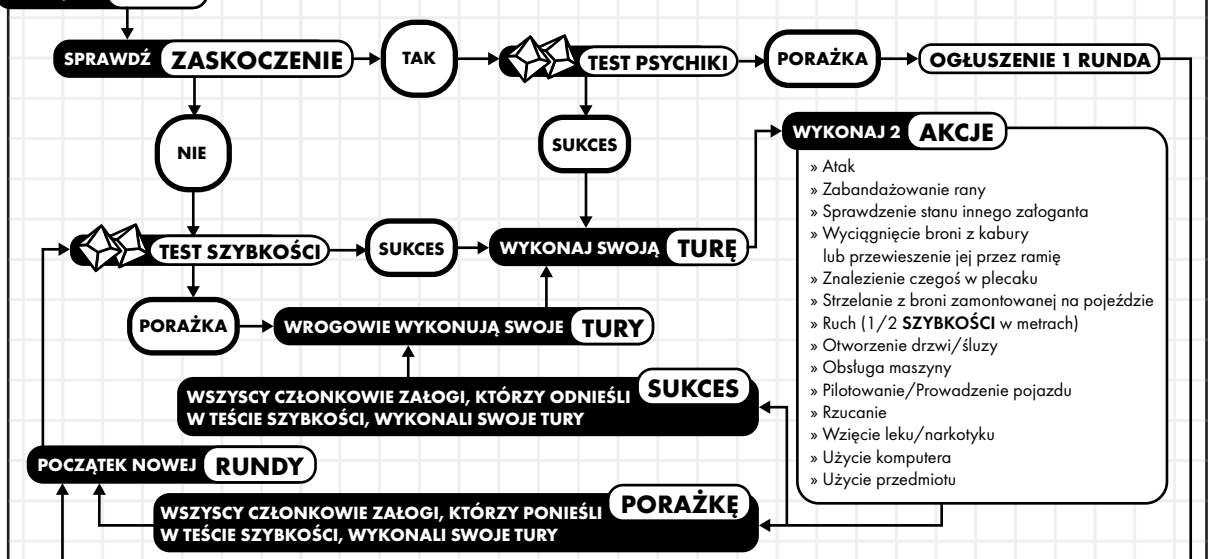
SPRAWDŹ ZASKOCZENIE

TAK

TEST PSYCHIKI

PORAŻKA

OGŁUSZENIE 1 RUNDA

NIE

SUKCES

WYKONAJ 2 AKCJE

» Atak
» Zabandażowanie rany
» Sprawdzenie stanu innego załoganta
» Wyciągnięcie broni z kabury lub przewieszenie jej przez ramię
» Znalezienie czegoś w plecaku
» Strzelanie z broni zamontowanej na pojeździe
» Ruch (1/2 SZYBKOŚCI w metrach)
» Otworzenie drzwi/śluzy
» Obsługa maszyny
» Pilotowanie/Prowadzenie pojazdu
» Rzucanie
» Wzięcie leku/narkotyku
» Użycie komputera
» Użycie przedmiotu

TEST SZYBKOŚCI

SUKCES

WYKONAJ SWOJĄ TURĘ

PORAŻKA

WROGOWIE WYKONUJĄ SWOJE TURY

WSZYSCY CZŁONKOWIE ZAŁOGI, KTÓRZY ODNIEŚLI SUKCES W TEŚCIE SZYBKOŚCI, WYKONALI SWOJE TURY

POCZĄTEK NOWEJ RUNDY

WSZYSCY CZŁONKOWIE ZAŁOGI, KTÓRZY PONIEŚLI PORAŻKĘ W TEŚCIE SZYBKOŚCI, WYKONALI SWOJE TURY